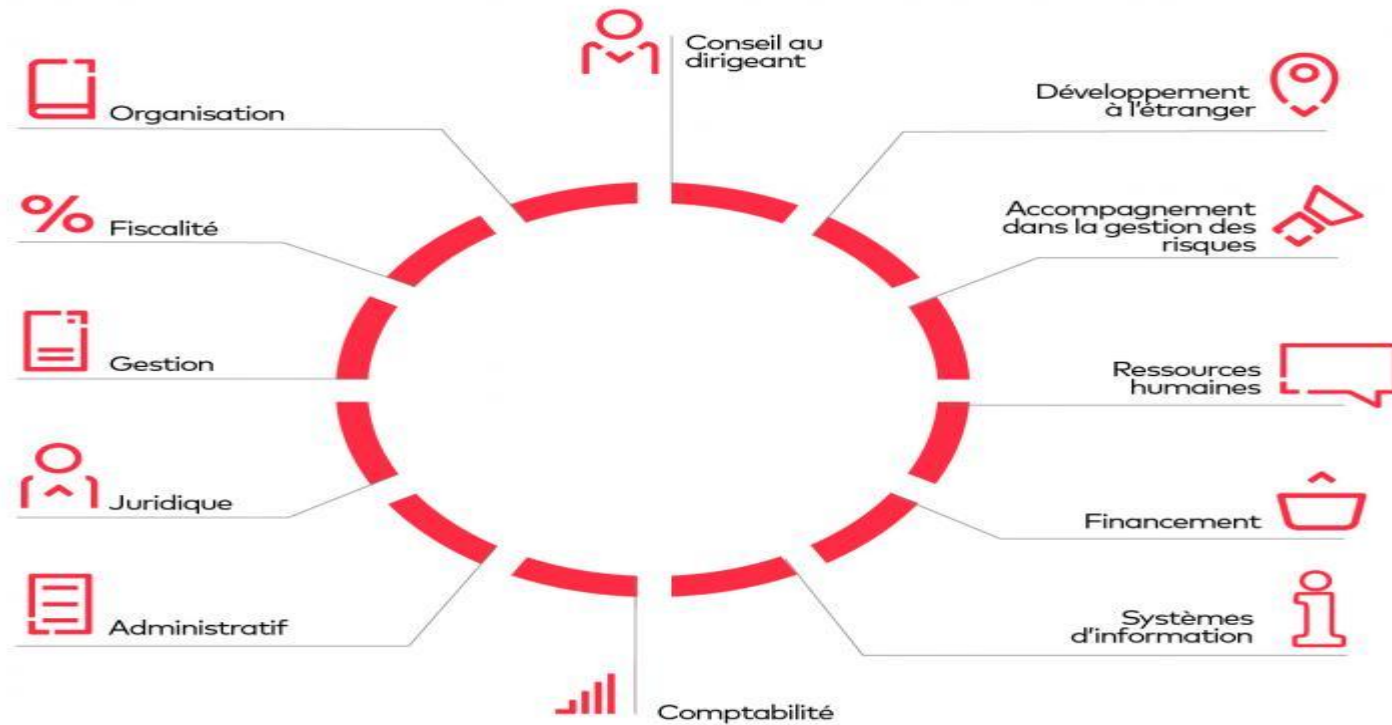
Conseil au dirigeant

Organisation

Développement à l'étranger

Fiscalité

Accompagnement dans la gestion des risques

Gestion

Ressources humaines

Juridique

Financement

Administratif

Systèmes d'information

Comptabilité